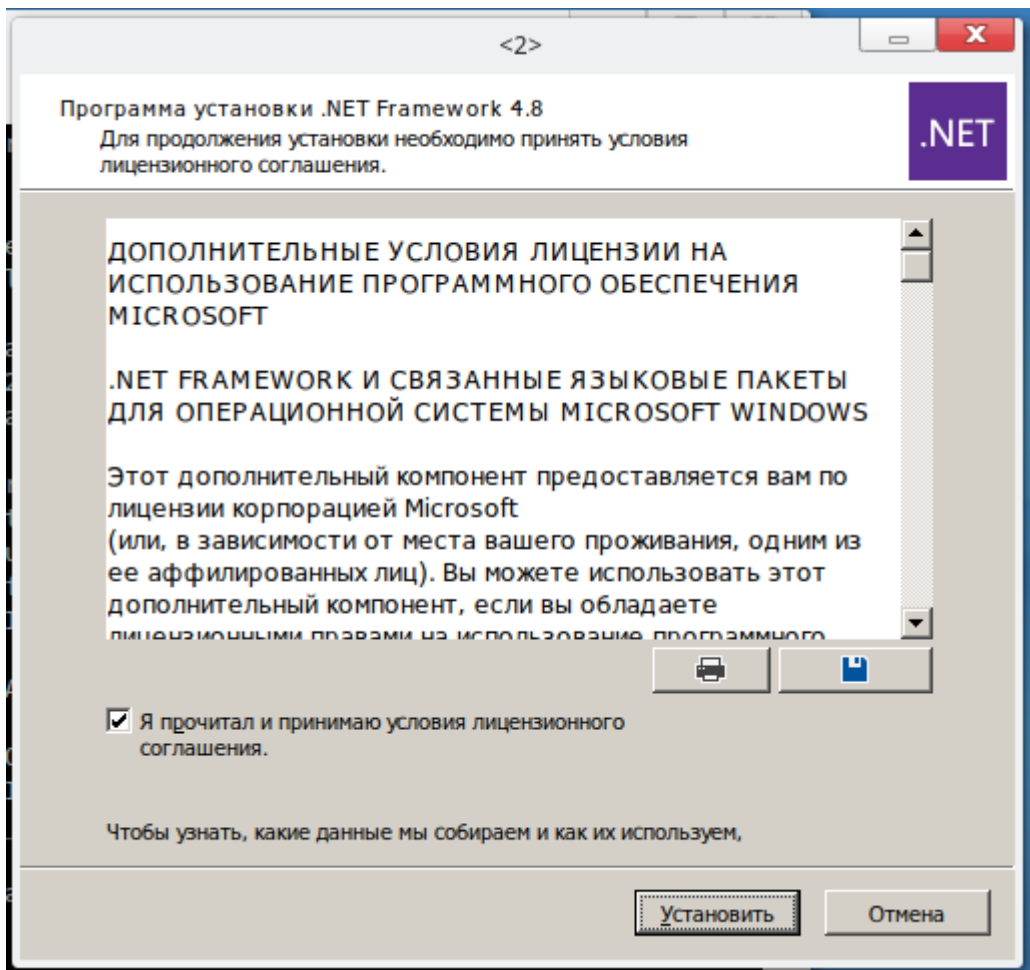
<2>

Программа установки .NET Framework 4.8
Для продолжения установки необходимо принять условия лицензионного соглашения.

.NET

ДОПОЛНИТЕЛЬНЫЕ УСЛОВИЯ ЛИЦЕНЗИИ НА ИСПОЛЬЗОВАНИЕ ПРОГРАММНОГО ОБЕСПЕЧЕНИЯ MICROSOFT

.NET FRAMEWORK И СВЯЗАННЫЕ ЯЗЫКОВЫЕ ПАКЕТЫ ДЛЯ ОПЕРАЦИОННОЙ СИСТЕМЫ MICROSOFT WINDOWS

Этот дополнительный компонент предоставляется вам по лицензии корпорацией Microsoft
(или, в зависимости от места вашего проживания, одним из ее аффилированных лиц). Вы можете использовать этот дополнительный компонент, если вы обладаете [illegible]

Я прочитал и принимаю условия лицензионного соглашения.

Чтобы узнать, какие данные мы собираем и как их используем,

Установить

Отмена